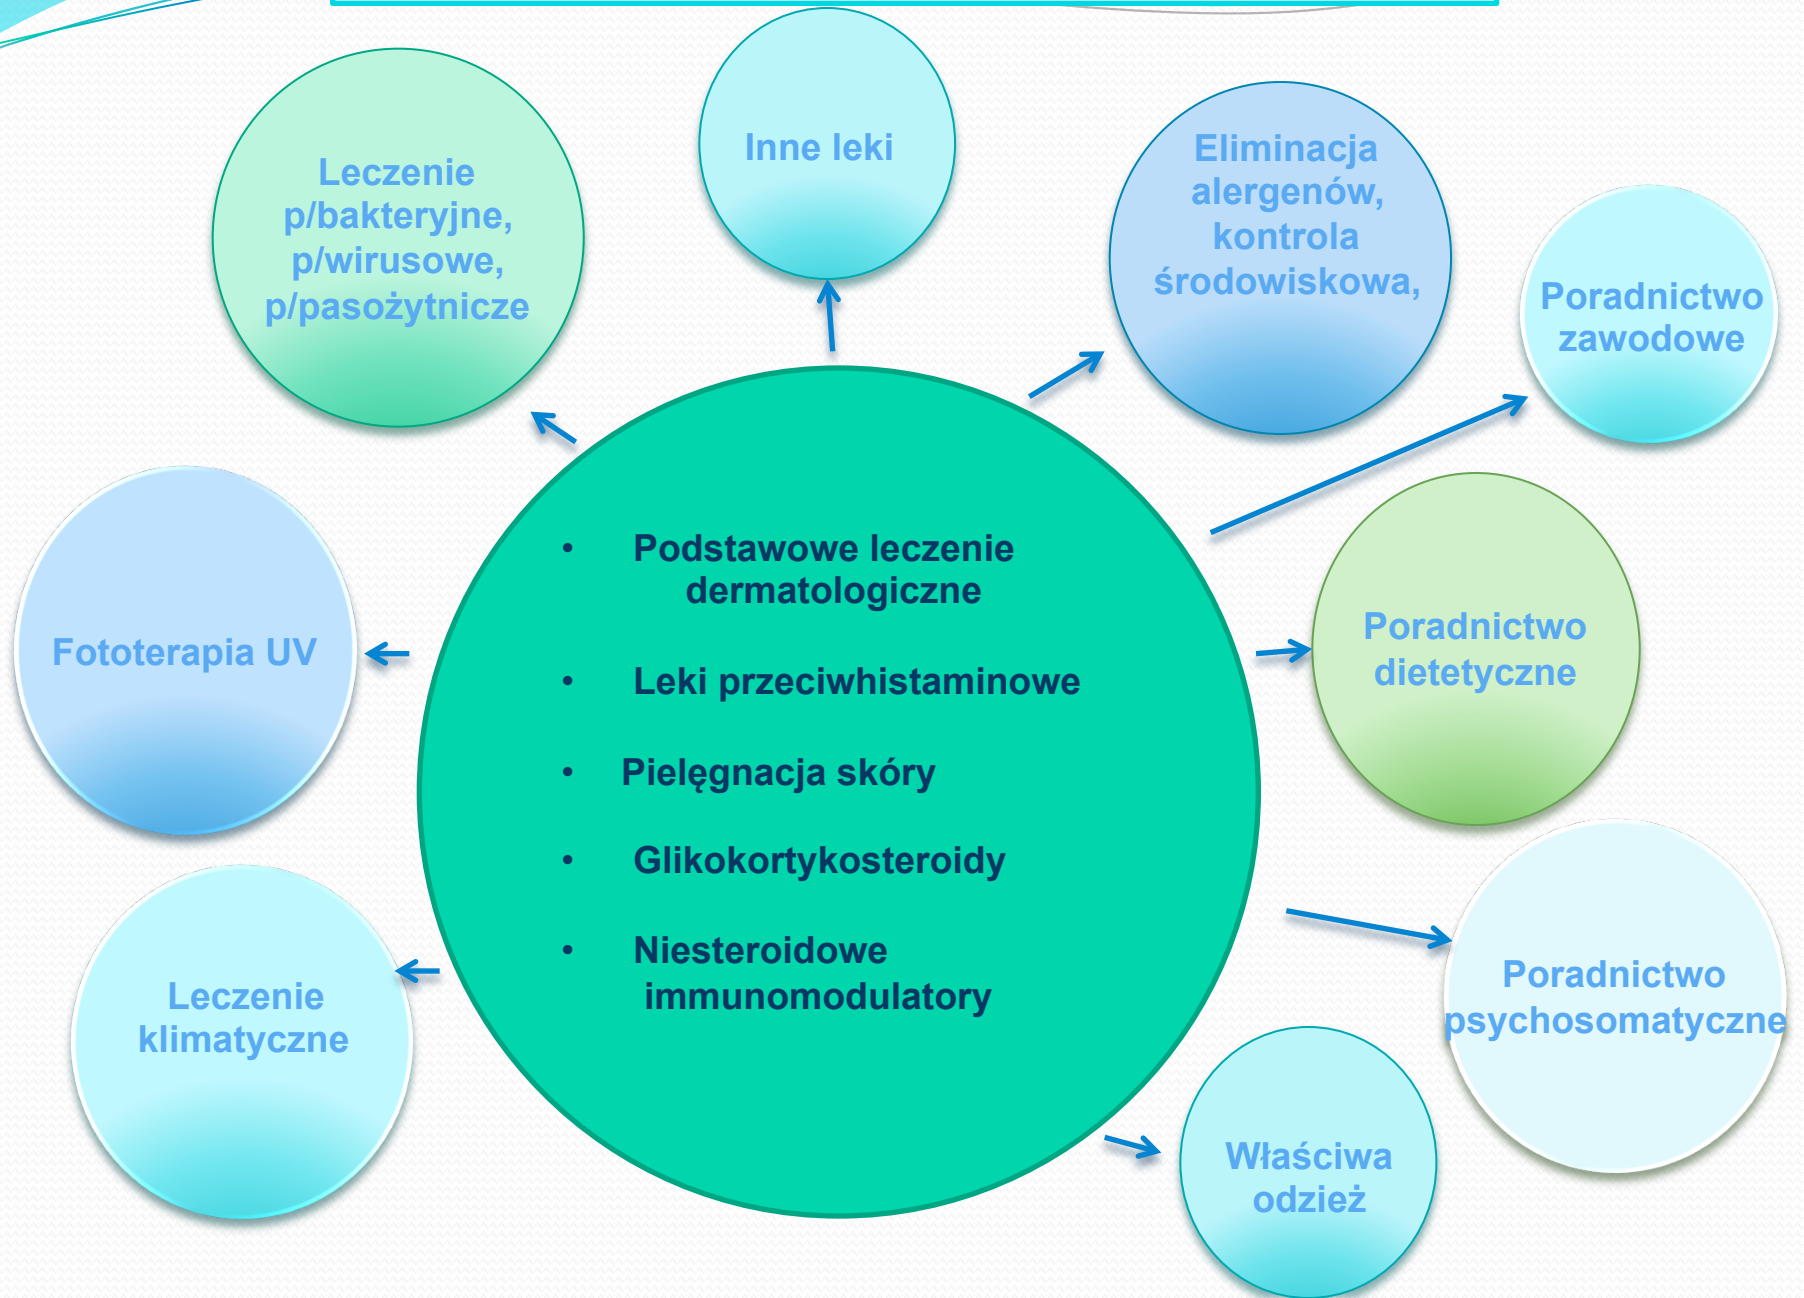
- Podstawowe leczenie dermatologiczne
- Leki przeciwhistaminowe
- Pielęgnacja skóry
- Glikokortykosteroidy
- Niesteroidowe immunomodulatory

Leczenie p/bakteryjne, p/wirusowe, p/pasożytnicze

Inne leki

Eliminacja alergenów, kontrola środowiskowa,

Poradnictwo zawodowe

Poradnictwo dietetyczne

Poradnictwo psychosomatyczne

Właściwa odzież

Leczenie klimatyczne

Fototerapia UV